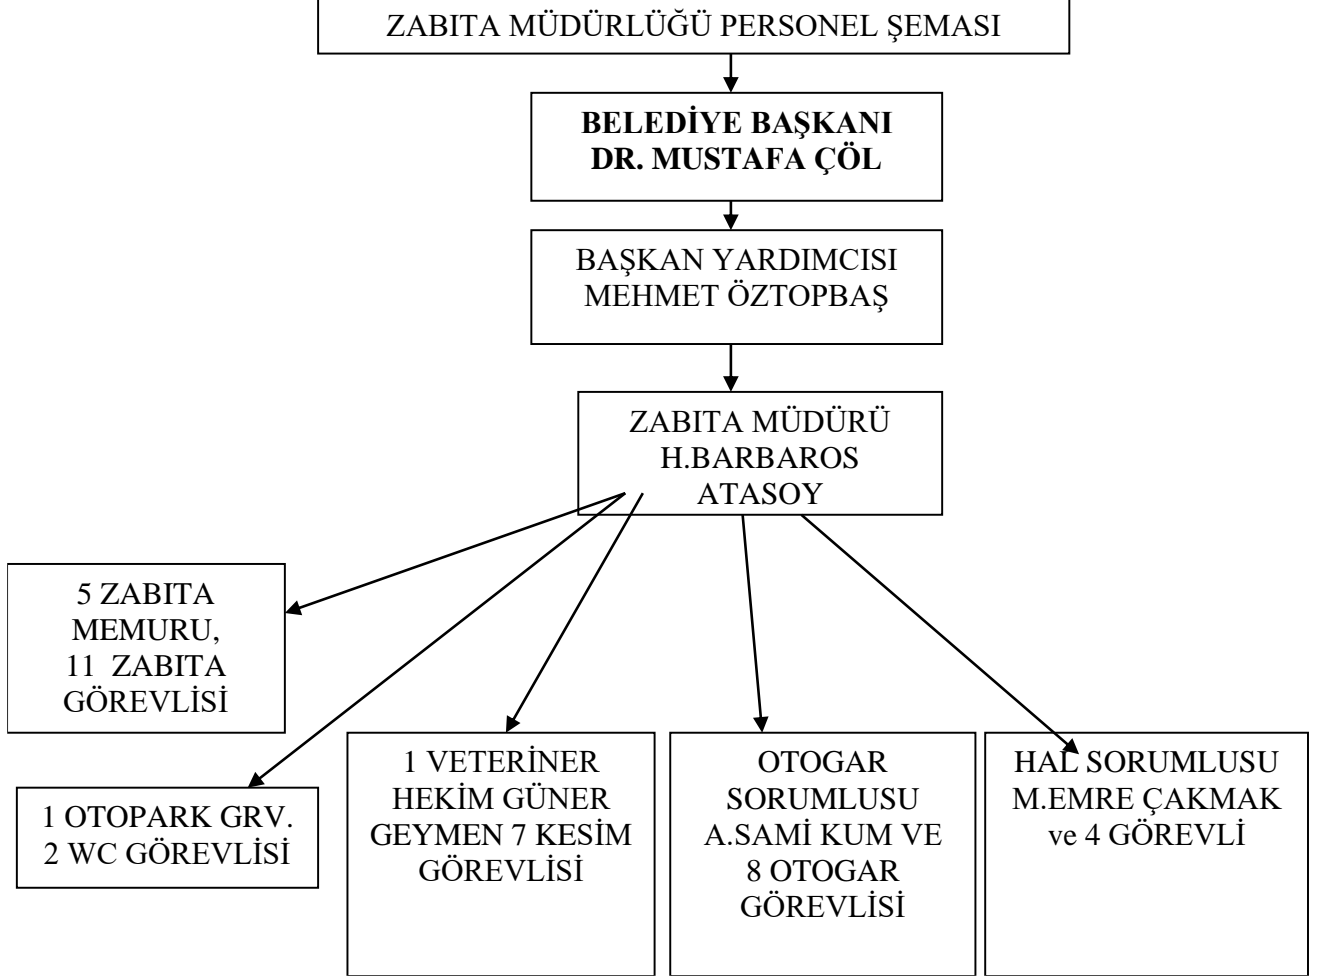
ZABITA MÜDÜRLÜĞÜ PERSONEL ŞEMASI

BELEDİYE BAŞKANI
DR. MUSTAFA ÇÖL

BAŞKAN YARDIMCISI
MEHMET ÖZTOPBAŞ

ZABITA MÜDÜRÜ
H.BARBAROS
ATASOY

5 ZABITA
MEMURU,
11 ZABITA
GÖREVLİSİ

1 OTOPARK GRV.
2 WC GÖREVLİSİ

1 VETERİNER
HEKİM GÜNER
GEYMEN 7 KESİM
GÖREVLİSİ

OTOGAR
SORUMLUSU
A.SAMİ KUM VE
8 OTOGAR
GÖREVLİSİ

HAL SORUMLUSU
M.EMRE ÇAKMAK
ve 4 GÖREVLİ